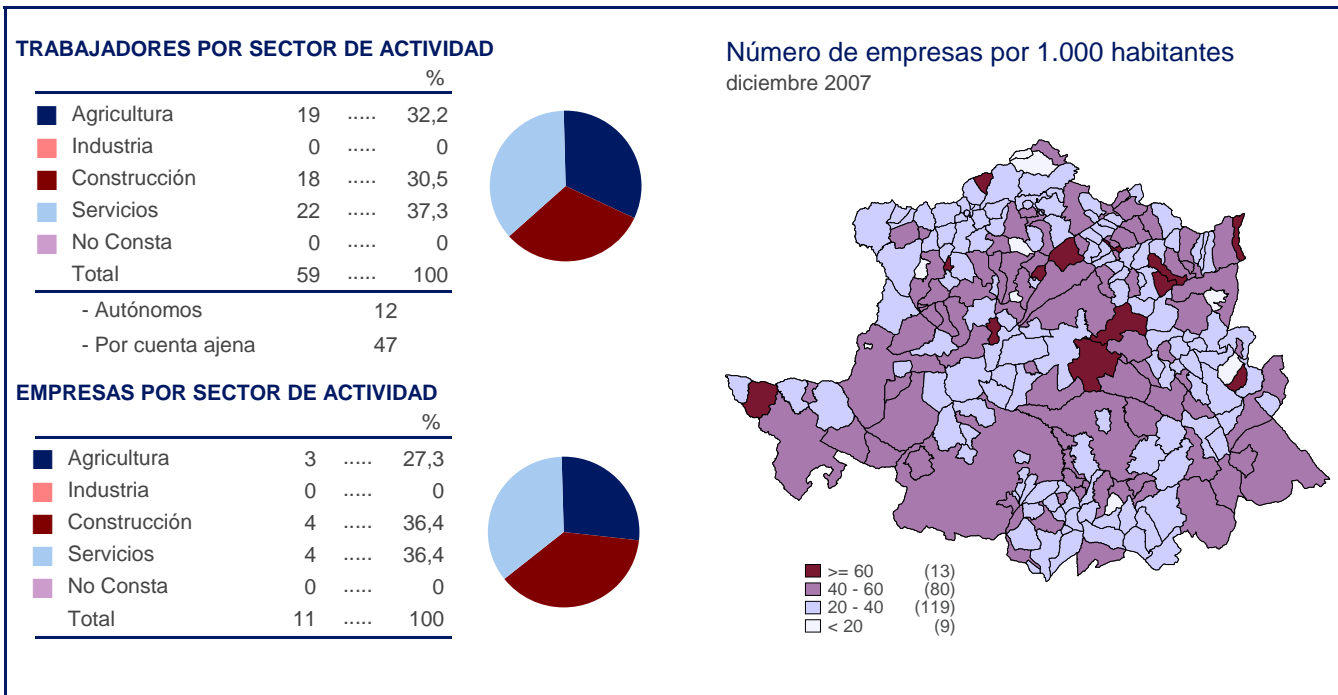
TRABAJADORES POR SECTOR DE ACTIVIDAD

| | | | % |
|---|---|---|---|
| Agricultura | 19 | ..... | 32,2 |
| Industria | 0 | ..... | 0 |
| Construcción | 18 | ..... | 30,5 |
| Servicios | 22 | ..... | 37,3 |
| No Consta | 0 | ..... | 0 |
| Total | 59 | ..... | 100 |

- Autónomos 12
- Por cuenta ajena 47

EMPRESAS POR SECTOR DE ACTIVIDAD

| | | | % |
|---|---|---|---|
| Agricultura | 3 | ..... | 27,3 |
| Industria | 0 | ..... | 0 |
| Construcción | 4 | ..... | 36,4 |
| Servicios | 4 | ..... | 36,4 |
| No Consta | 0 | ..... | 0 |
| Total | 11 | ..... | 100 |

Número de empresas por 1.000 habitantes
diciembre 2007

>= 60 (13)
40 - 60 (80)
20 - 40 (119)
< 20 (9)